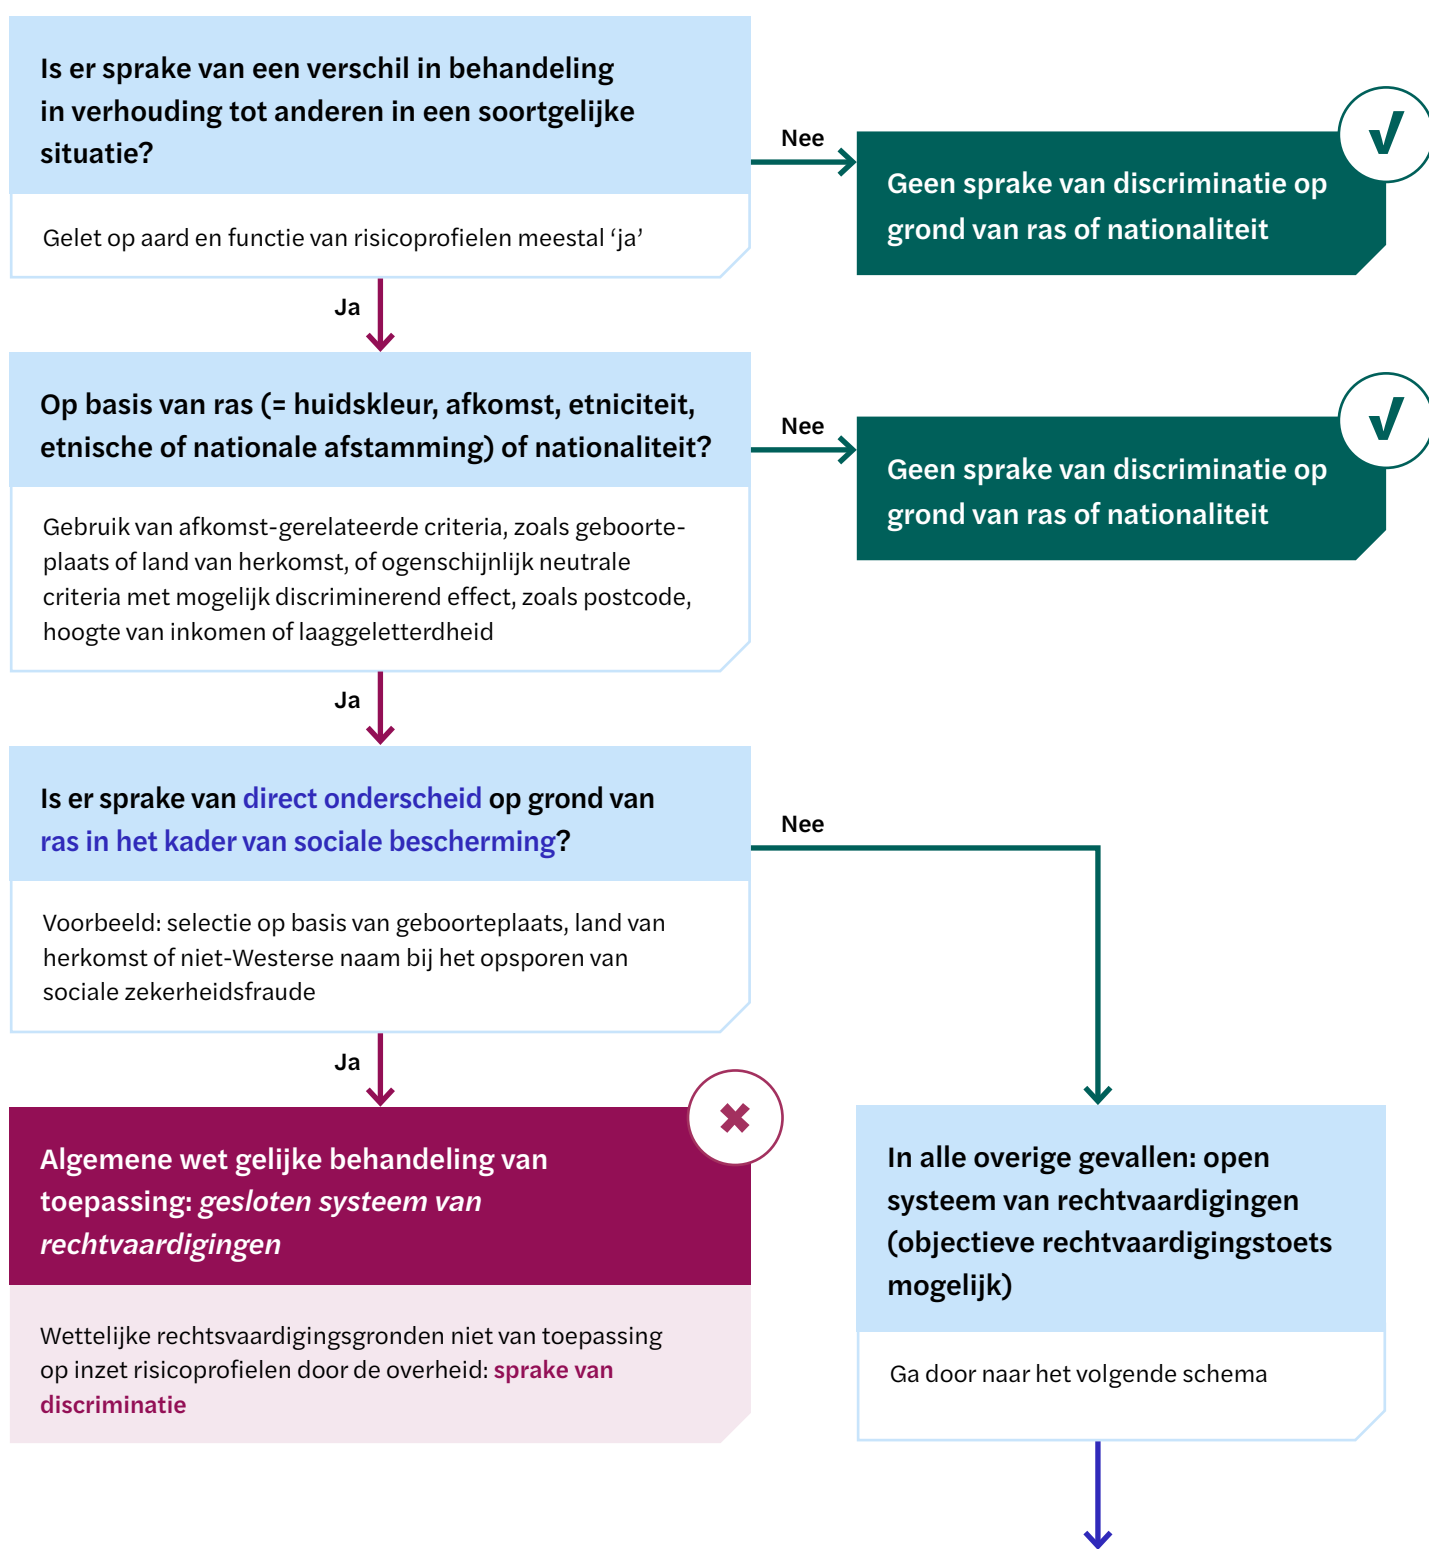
Is er sprake van een verschil in behandeling in verhouding tot anderen in een soortgelijke situatie?

Gelet op aard en functie van risicoprofielen meestal ‘ja’

Nee

Geen sprake van discriminatie op grond van ras of nationaliteit

Ja

Op basis van ras (= huidskleur, afkomst, etniciteit, etnische of nationale afstamming) of nationaliteit?

Gebruik van afkomst-gerelateerde criteria, zoals geboorteplaats of land van herkomst, of ogenschijnlijk neutrale criteria met mogelijk discriminerend effect, zoals postcode, hoogte van inkomen of laaggeletterdheid

Nee

Geen sprake van discriminatie op grond van ras of nationaliteit

Ja

Is er sprake van direct onderscheid op grond van ras in het kader van sociale bescherming?

Voorbeeld: selectie op basis van geboorteplaats, land van herkomst of niet-Westerse naam bij het opsporen van sociale zekerheidsfraude

Nee

Ja

Algemene wet gelijke behandeling van toepassing: gesloten systeem van rechtvaardigingen

Wettelijke rechtsvaardigingsgronden niet van toepassing op inzet risicoprofielen door de overheid: sprake van discriminatie

In alle overige gevallen: open systeem van rechtvaardigingen (objectieve rechtvaardigingstoets mogelijk)

Ga door naar het volgende schema